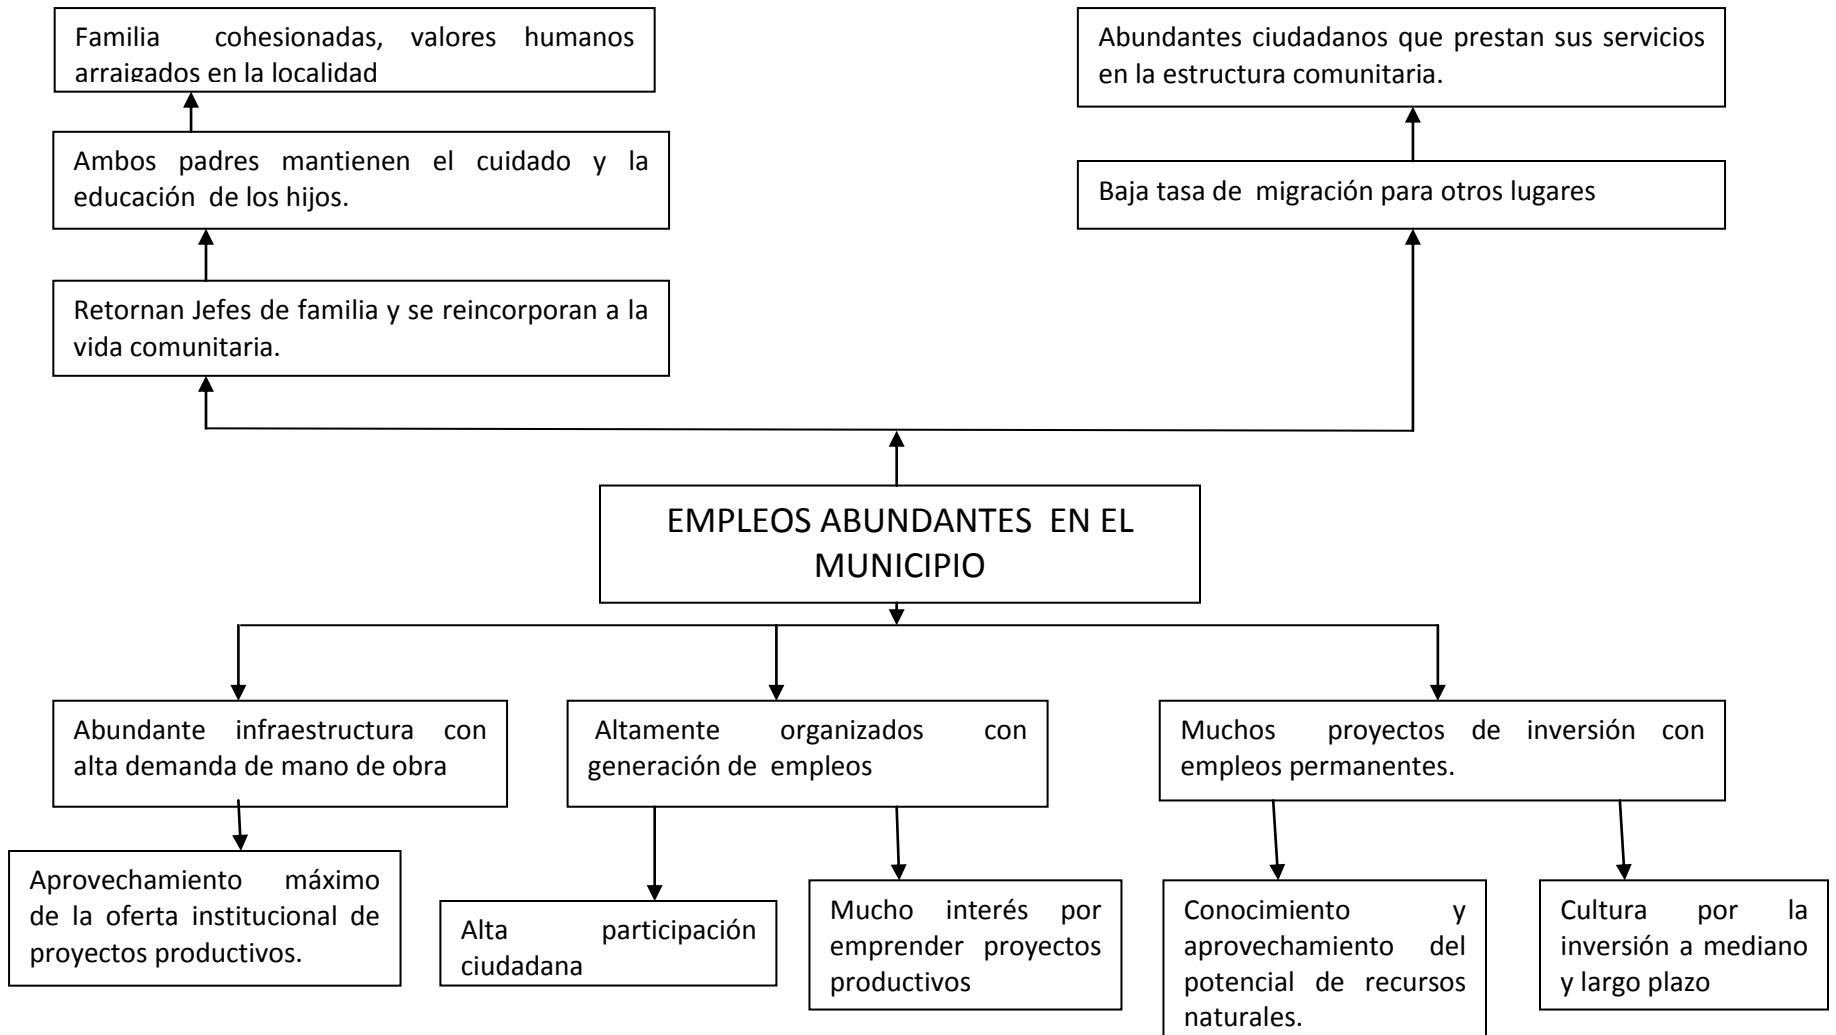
Familia cohesionadas, valores humanos arraigados en la localidad

Ambos padres mantienen el cuidado y la educación de los hijos.

Retornan Jefes de familia y se reincorporan a la vida comunitaria.

Abundantes ciudadanos que prestan sus servicios en la estructura comunitaria.

Baja tasa de migración para otros lugares

EMPLEOS ABUNDANTES EN EL MUNICIPIO

Abundante infraestructura con alta demanda de mano de obra

Altamente organizados con generación de empleos

Muchos proyectos de inversión con empleos permanentes.

Aprovechamiento máximo de la oferta institucional de proyectos productivos.

Alta participación ciudadana

Mucho interés por emprender proyectos productivos

Conocimiento y aprovechamiento del potencial de recursos naturales.

Cultura por la inversión a mediano y largo plazo